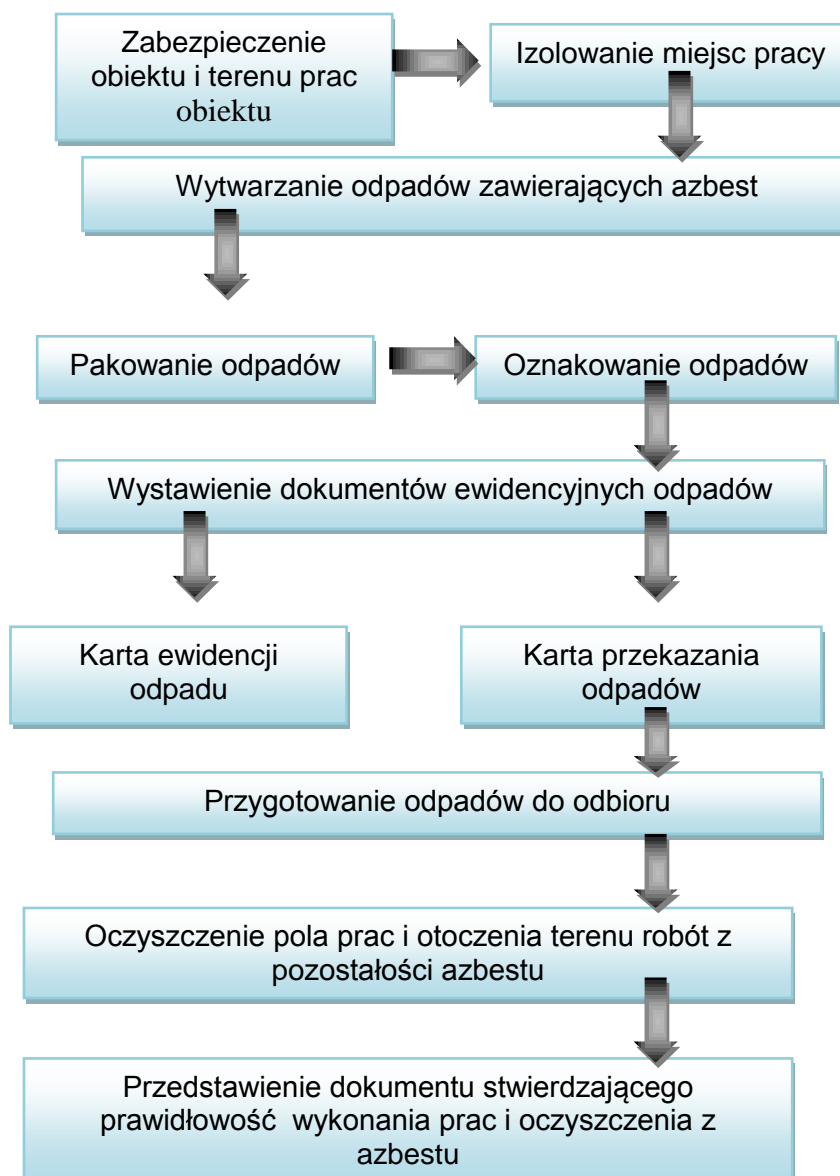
Zabezpieczenie obiektu i terenu prac obiektu

Izolowanie miejsc pracy

Wytwarzanie odpadów zawierających azbest

Pakowanie odpadów

Oznakowanie odpadów

Wystawienie dokumentów ewidencyjnych odpadów

Karta ewidencji odpadu

Karta przekazania odpadów

Przygotowanie odpadów do odbioru

Oczyszczenie pola prac i otoczenia terenu robót z pozostałości azbestu

Przedstawienie dokumentu stwierdzającego prawidłowość wykonania prac i oczyszczenia z azbestu